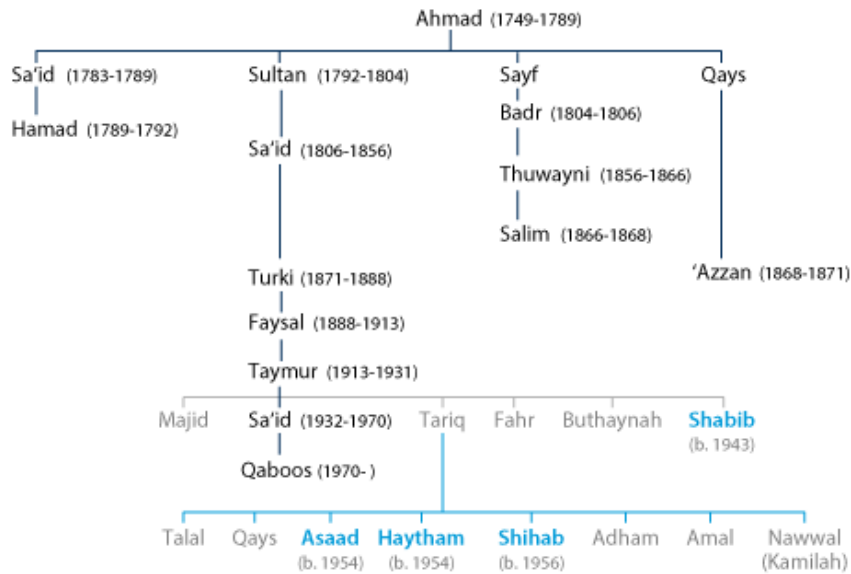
Ahmad (1749-1789)

Sa'id (1783-1789)
Hamad (1789-1792)

Sultan (1792-1804)
Sa'id (1806-1856)

Sayf
Badr (1804-1806)
Thuwayni (1856-1866)
Salim (1866-1868)

Qays
'Azzan (1868-1871)

Turki (1871-1888)
Faysal (1888-1913)
Taymur (1913-1931)

Majid
Sa'id (1932-1970)
Qaboos (1970- )
Tariq
Fahr
Buthaynah
Shabib (b. 1943)

Talal
Qays
Asaad (b. 1954)
Haytham (b. 1954)
Shihab (b. 1956)
Adham
Amal
Nawwal (Kamilah)